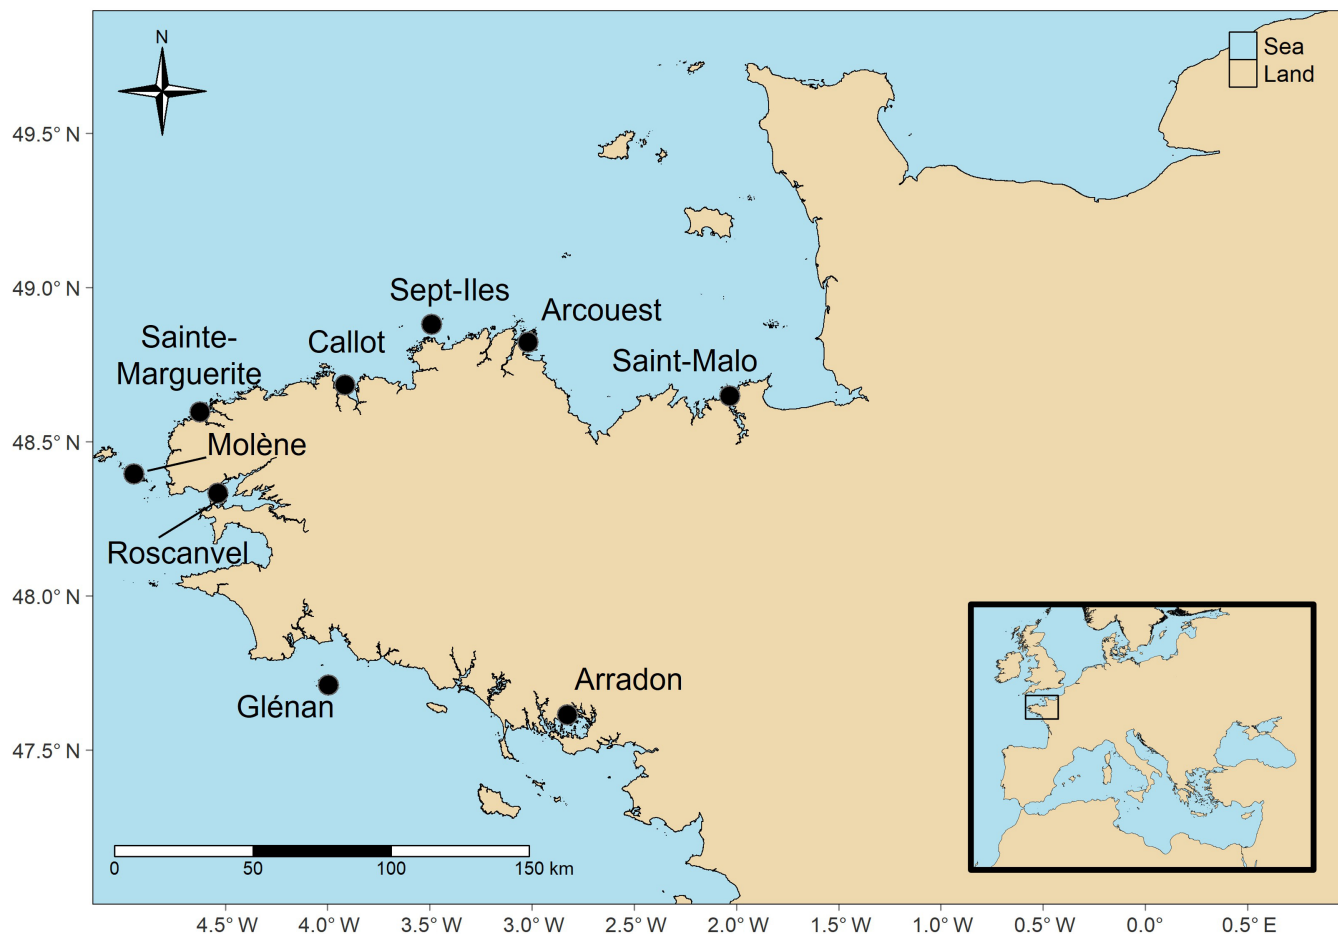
N

Sea
Land

49.5° N
49.0° N
48.5° N
48.0° N
47.5° N

Sept-Iles
Arcouest
Sainte-Marguerite
Callot
Saint-Malo
Molène
Roscanvel
Glénan
Arradon

0
50
100
150 km

4.5° W
4.0° W
3.5° W
3.0° W
2.5° W
2.0° W
1.5° W
1.0° W
0.5° W
0.0°
0.5° E